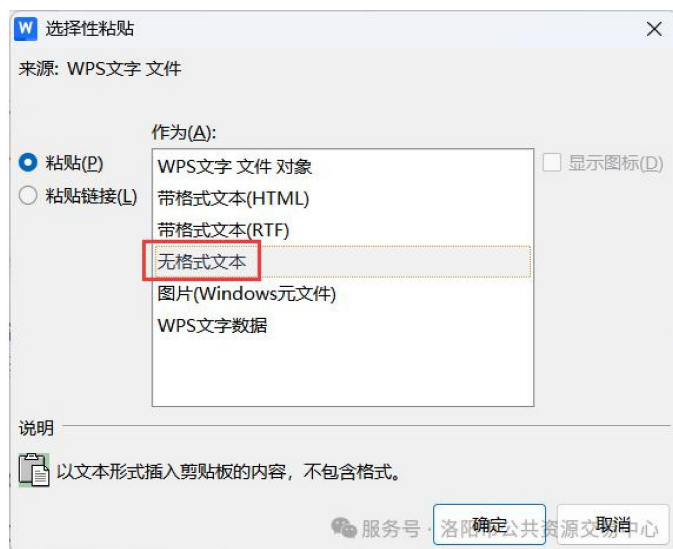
W 选择性粘贴

来源: WPS文字 文件

作为(A):

粘贴(P)

粘贴链接(L)

WPS文字 文件 对象
带格式文本(HTML)
带格式文本(RTF)
无格式文本
图片(Windows元文件)
WPS文字数据

显示图标(D)

说明

以文本形式插入剪贴板的内容，不包含格式。

服务号 · 洛阳市公共资源交易中心

确定

取消